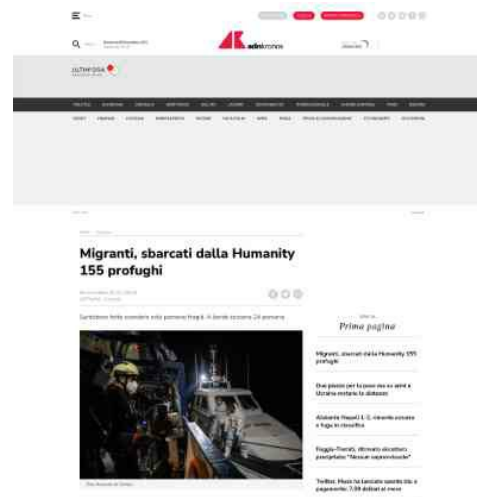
adnkronos

Migranti, sbarcati dalla Humanity 155 profughi

Prima pagina

Migranti, sbarcati dalla Humanity 155 profughi

Due piani per la pace da 10 anni e Ucraina restano le distanze

Atalanta-Napoli 1-2, rimonta azzurra e fuga in classifica

Reggio-Trento, ritrovato ritocchi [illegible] "Nessun sopravvissuto"

Twitter, Musk ha lanciato spunta blu a pagamento: 7,99 dollari al mese